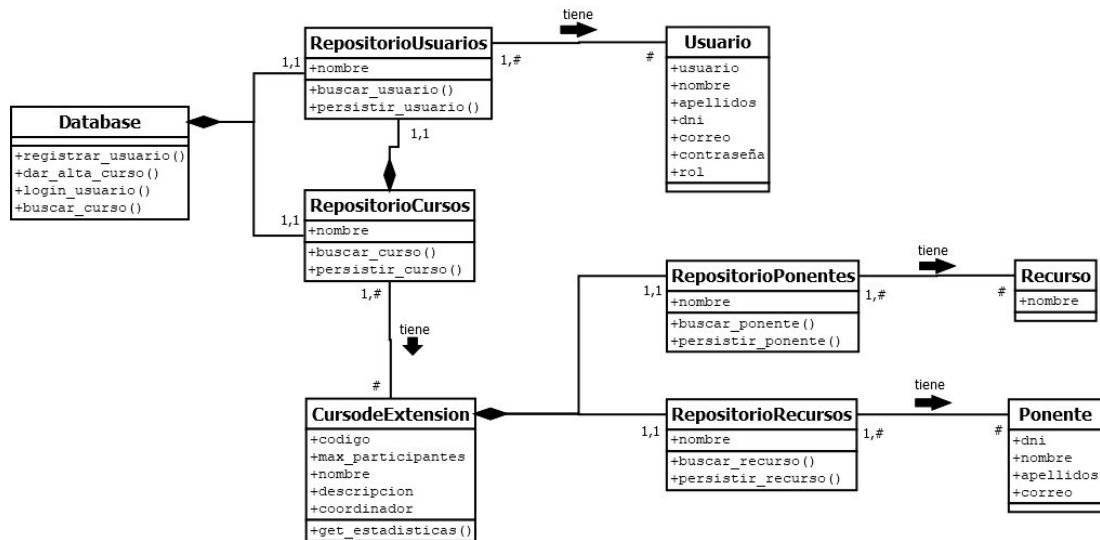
tiene

RepositorioUsuarios
+nombre
+buscar_usuario()
+persistir_usuario()

1,1
1,#
#

Usuario
+usuario
+nombre
+apellidos
+dni
+correo
+contraseña
+rol

Database
+registrar_usuario()
+dar_alta_curso()
+login_usuario()
+buscar_curso()

1,1

1,1

RepositorioCursos
+nombre
+buscar_curso()
+persistir_curso()

1,#

tiene

#

tiene

RepositorioPonentes
+nombre
+buscar_ponente()
+persistir_ponente()

1,1
1,#
#

Recurso
+nombre

CursodeExtension
+codigo
+max_participantes
+nombre
+descripcion
+coordinador
+get_estadisticas()

tiene

RepositorioRecursos
+nombre
+buscar_recurso()
+persistir_recurso()

1,1
1,#
#

Ponente
+dni
+nombre
+apellidos
+correo